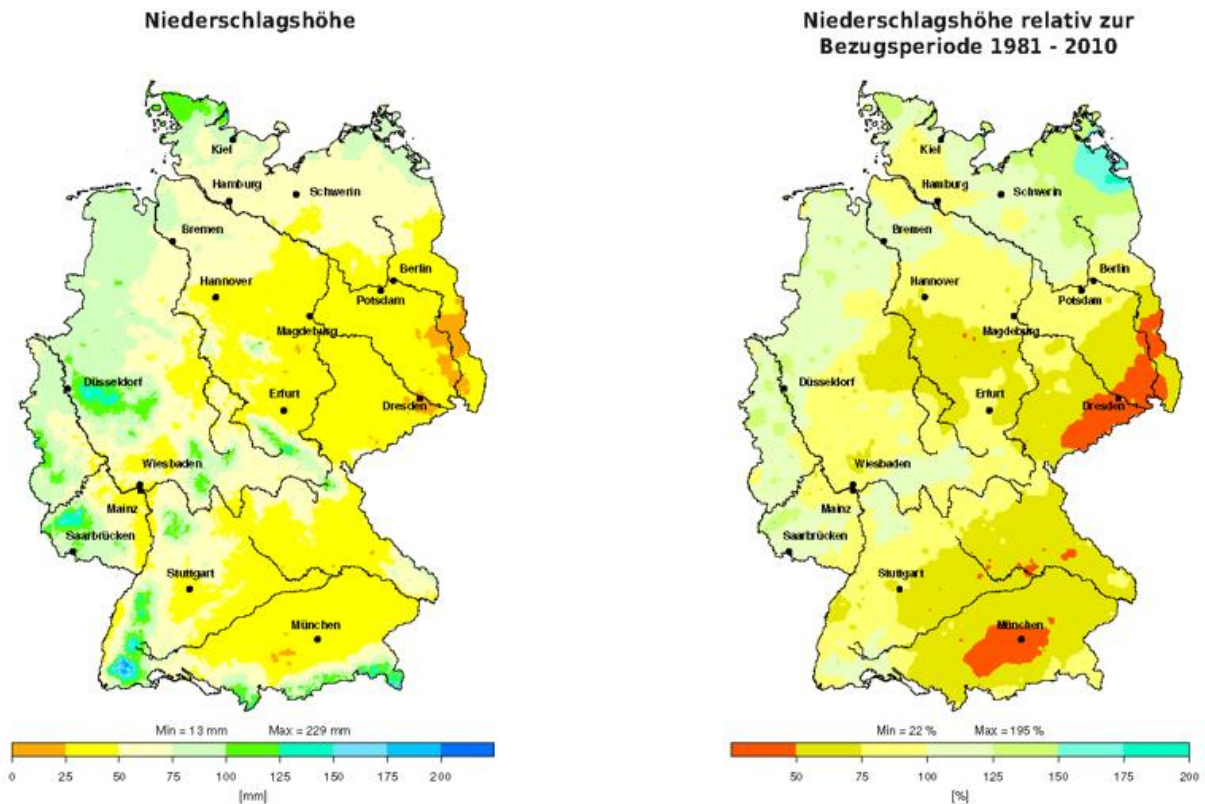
Niederschlagshöhe

Kiel
Hamburg
Schwerin
Bremen
Berlin
Hannover
Potsdam
Magdeburg
Düsseldorf
Erfurt
Dresden
Wiesbaden
Mainz
Saarbrücken
Stuttgart
München

Min = 13 mm Max = 229 mm

0 25 50 75 100 125 150 175 200
[mm]

Niederschlagshöhe relativ zur Bezugsperiode 1981 - 2010

Kiel
Hamburg
Schwerin
Bremen
Berlin
Hannover
Potsdam
Magdeburg
Düsseldorf
Erfurt
Dresden
Wiesbaden
Mainz
Saarbrücken
Stuttgart
München

Min = 22 % Max = 195 %

50 75 100 125 150 175 200
[%]